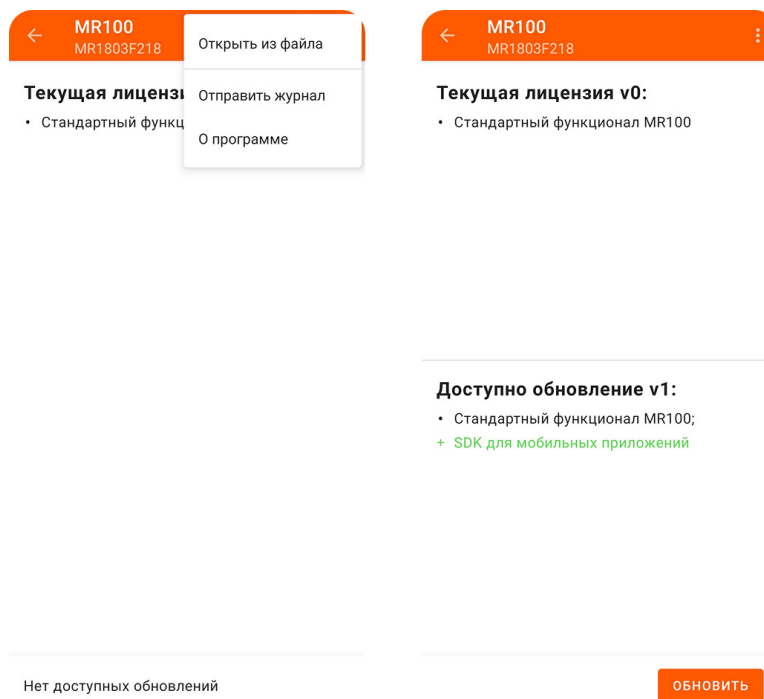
MR100
MR1803F218

Открыть из файла

Отправить журнал

О программе

Текущая лиценз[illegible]
• Стандартный функц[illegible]

Нет доступных обновлений

MR100
MR1803F218

Текущая лицензия v0:
• Стандартный функционал MR100

Доступно обновление v1:
• Стандартный функционал MR100;
+ SDK для мобильных приложений

ОБНОВИТЬ